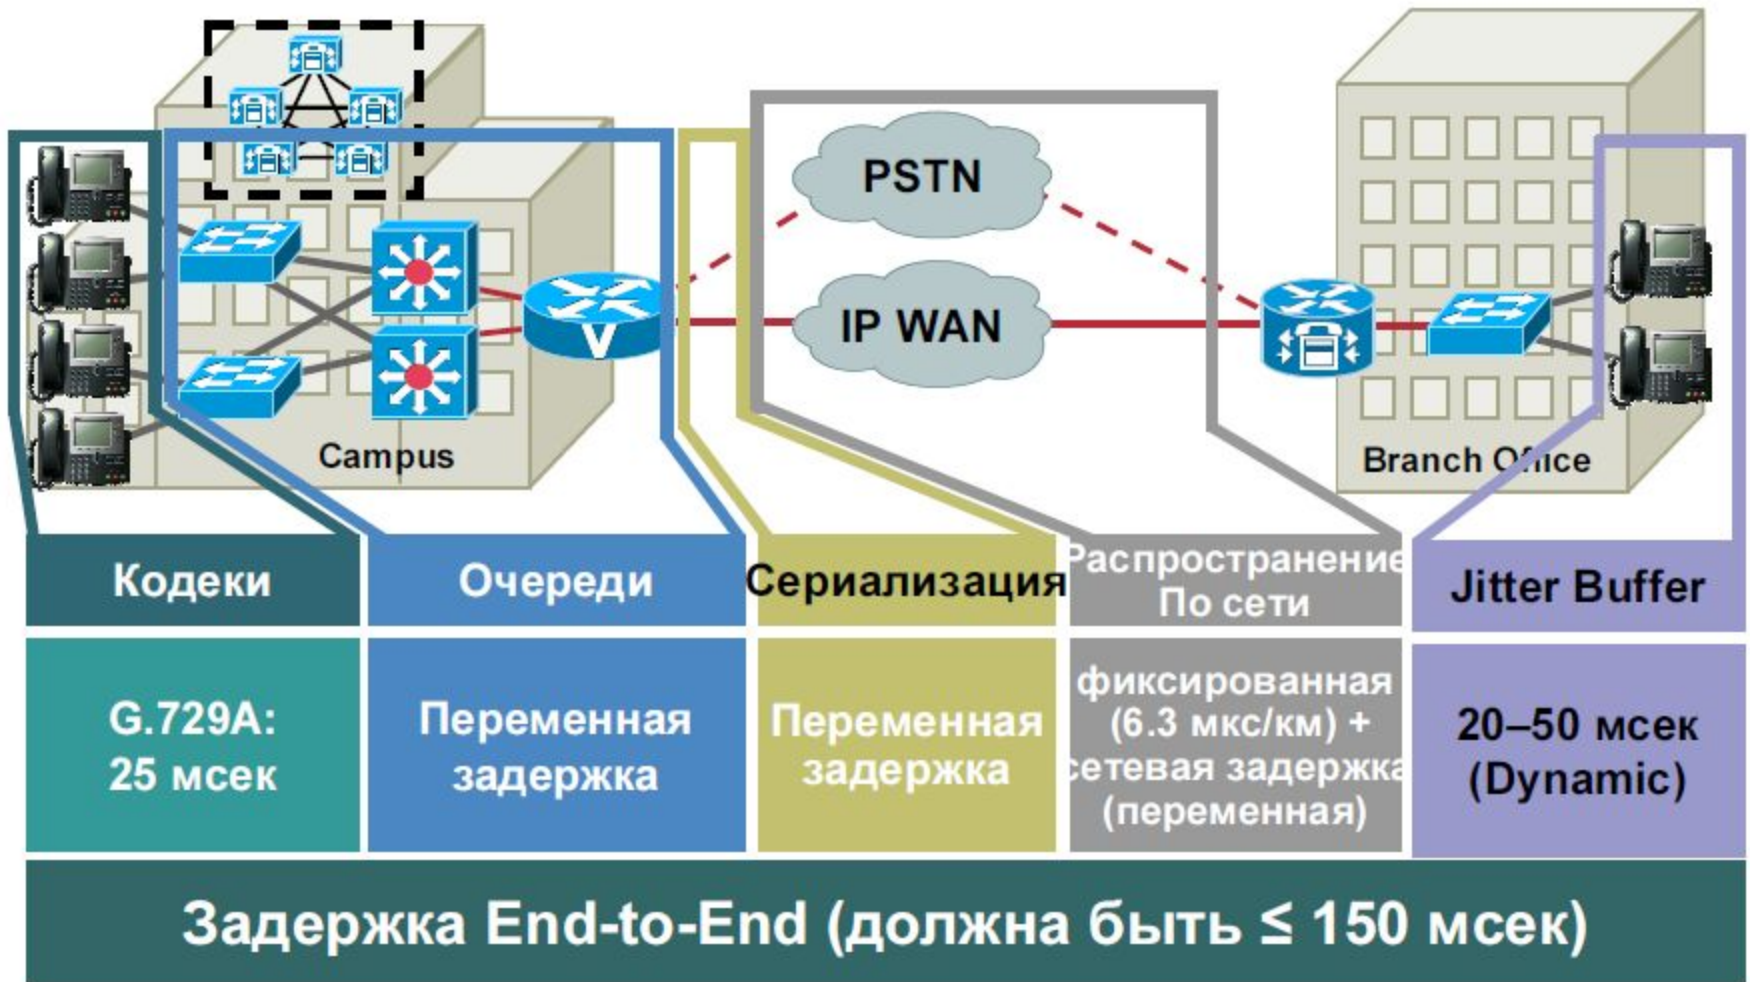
PSTN

IP WAN

Campus

Branch Office

V

| Кодеки | Очереди | Сериализация | Распространение По сети | Jitter Buffer |
|---|---|---|---|---|
| G.729A: 25 мсек | Переменная задержка | Переменная задержка | фиксированная (6.3 мкс/км) + сетевая задержка (переменная) | 20–50 мсек (Dynamic) |

Задержка End-to-End (должна быть ≤ 150 мсек)